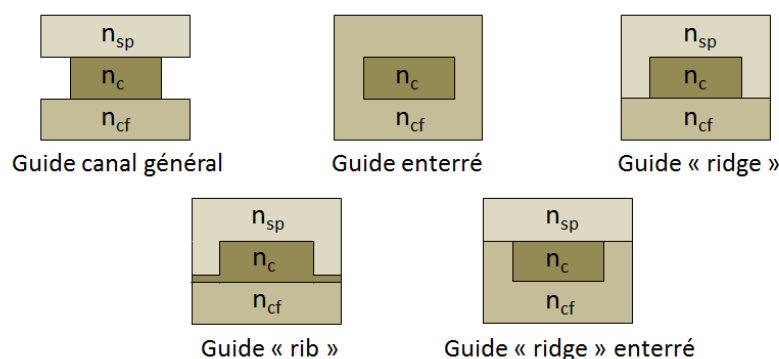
$n_{sp}$
$n_c$
$n_{cf}$
Guide canal général

$n_c$
$n_{cf}$
Guide enterré

$n_{sp}$
$n_c$
$n_{cf}$
Guide « ridge »

$n_{sp}$
$n_c$
$n_{cf}$
Guide « rib »

$n_{sp}$
$n_c$
$n_{cf}$
Guide « ridge » enterré